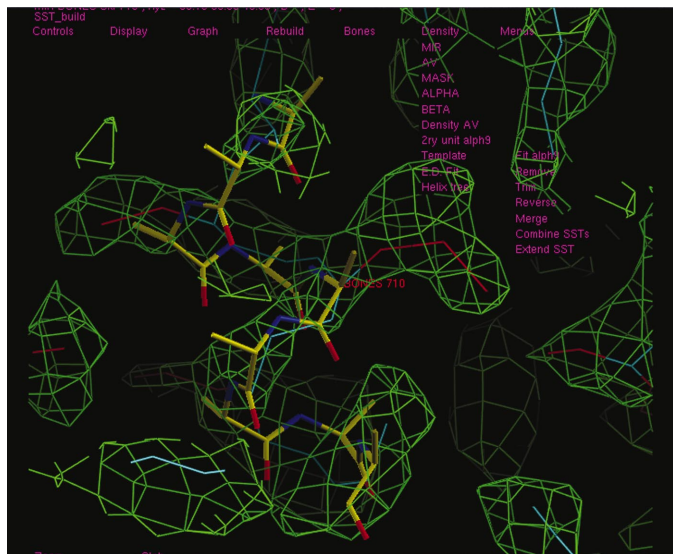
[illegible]
SST_build
Controls Display Graph Rebuild Bones Density Menus
MIR
AV
MASK
ALPHA
BETA
Density AV
2ry unit alph9
Template
E.D. Fit
Helix free
Fit alph9
Remove
Trim
Reverse
Merge
Combine SSTs
Extend SST
SOM LS 710
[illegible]